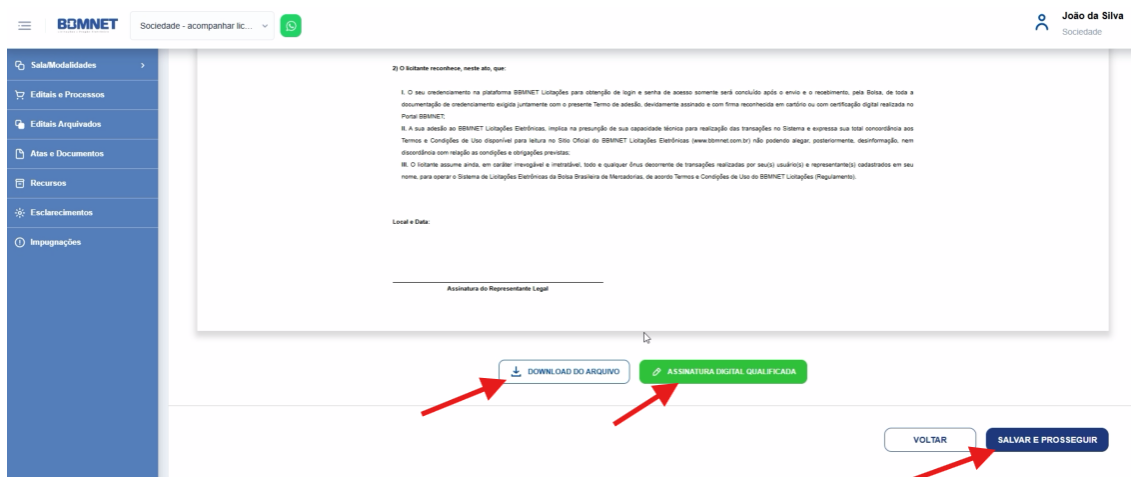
BBMNET

Sociedade - acompanhar lic...

João da Silva
Sociedade

Sala/Modalidades
Editais e Processos
Editais Arquivados
Atas e Documentos
Recursos
Esclarecimentos
Impugnações

2) O licitante reconhece, neste ato, que:

I. O seu credenciamento na plataforma BBMNET Licitações para obtenção de login e senha de acesso somente será concluído após o envio e o recebimento, pela Bolsa, de toda a documentação de credenciamento exigida juntamente com o presente Termo de adesão, devidamente assinado e com firma reconhecida em cartório ou com certificação digital realizada no Portal BBMNET;
II. A sua adesão ao BBMNET Licitações Eletrônicas, implica na presunção de sua capacidade técnica para realização das transações no Sistema e expressa sua total concordância aos Termos e Condições de Uso disponível para leitura no Sítio Oficial do BBMNET Licitações Eletrônicas (www.bbmnet.com.br) não podendo alegar, posteriormente, desinformação, nem discordância com relação as condições e obrigações previstas;
III. O licitante assume ainda, em caráter irrevogável e irretratável, todo e qualquer ônus decorrente de transações realizadas por seu(s) usuário(s) e representante(s) cadastrados em seu nome, para operar o Sistema de Licitações Eletrônicas da Bolsa Brasileira de Mercadorias, de acordo Termos e Condições de Uso do BBMNET Licitações (Regulamento).

Local e Data:

Assinatura do Representante Legal

DOWNLOAD DO ARQUIVO
ASSINATURA DIGITAL QUALIFICADA

VOLTAR
SALVAR E PROSSEGUIR